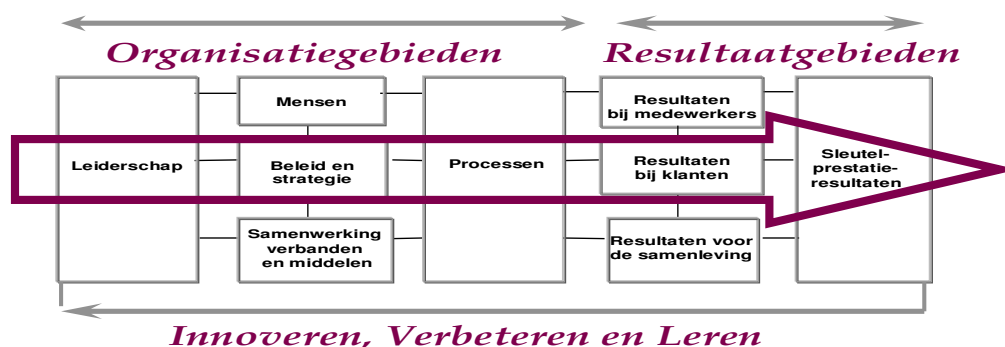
Organisatiegebieden

Resultaatgebieden

Leiderschap

Mensen

Beleid en strategie

Samenwerking verbanden en middelen

Processen

Resultaten bij medewerkers

Resultaten bij klanten

Resultaten voor de samenleving

Sleutel-prestatie-resultaten

Innoveren, Verbeteren en Leren